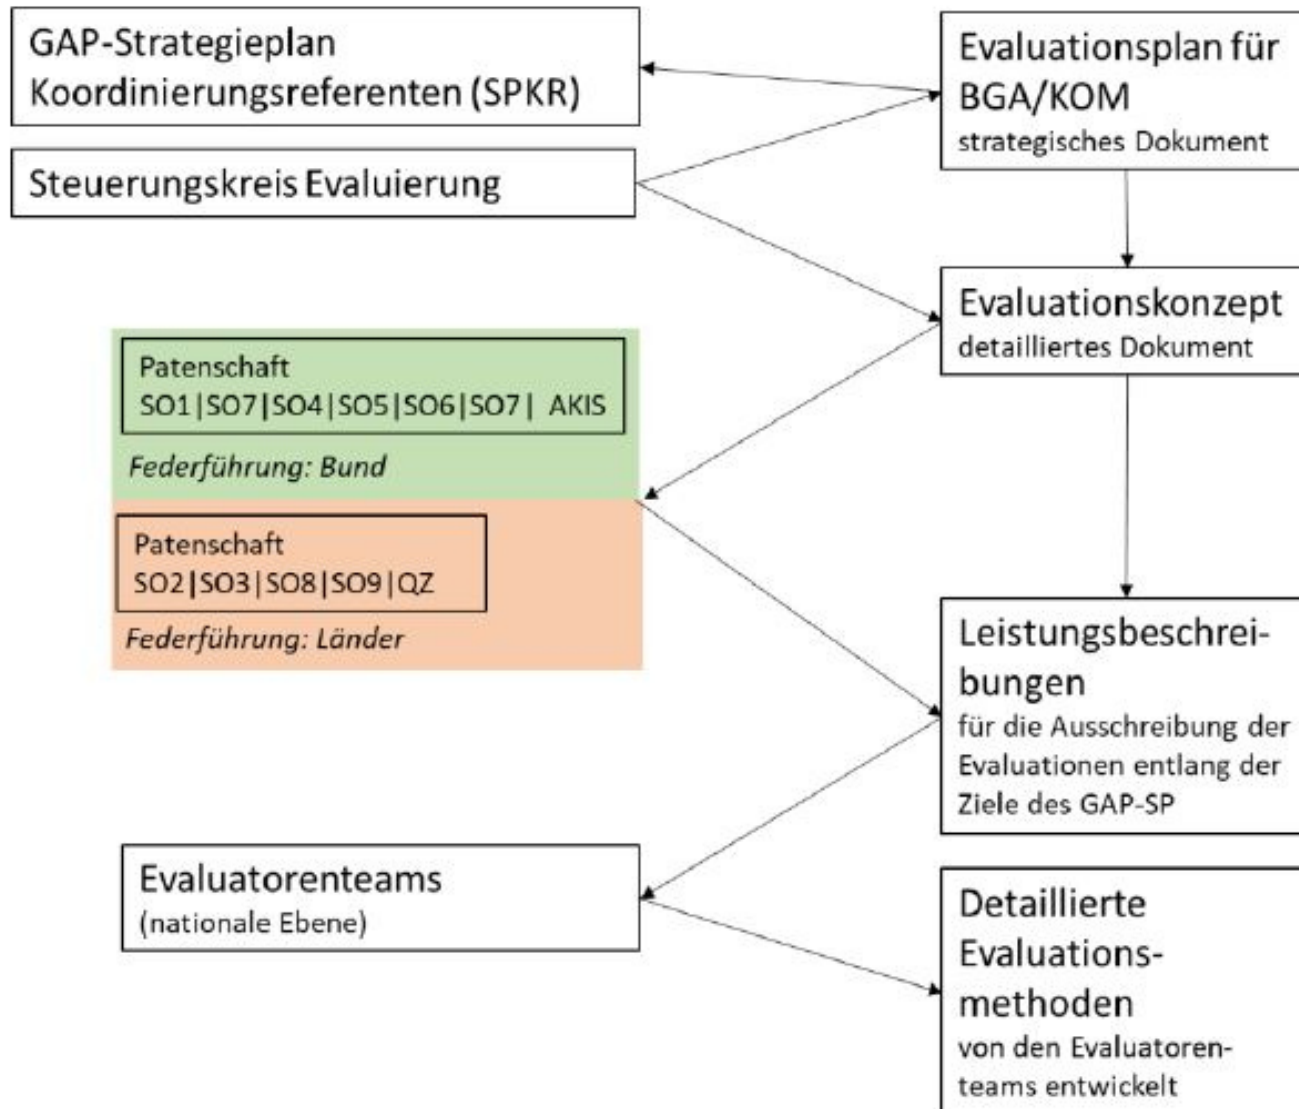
GAP-Strategieplan Koordinierungsreferenten (SPKR)

Steuerungskreis Evaluierung

Evaluationsplan für BGA/KOM
strategisches Dokument

Evaluationskonzept
detailliertes Dokument

Patenschaft
SO1|SO7|SO4|SO5|SO6|SO7| AKIS

Federführung: Bund

Patenschaft
SO2|SO3|SO8|SO9|QZ

Federführung: Länder

Leistungsbeschreibungen
für die Ausschreibung der Evaluationen entlang der Ziele des GAP-SP

Evaluatorenteams
(nationale Ebene)

Detaillierte Evaluationsmethoden
von den Evaluatorenteams entwickelt